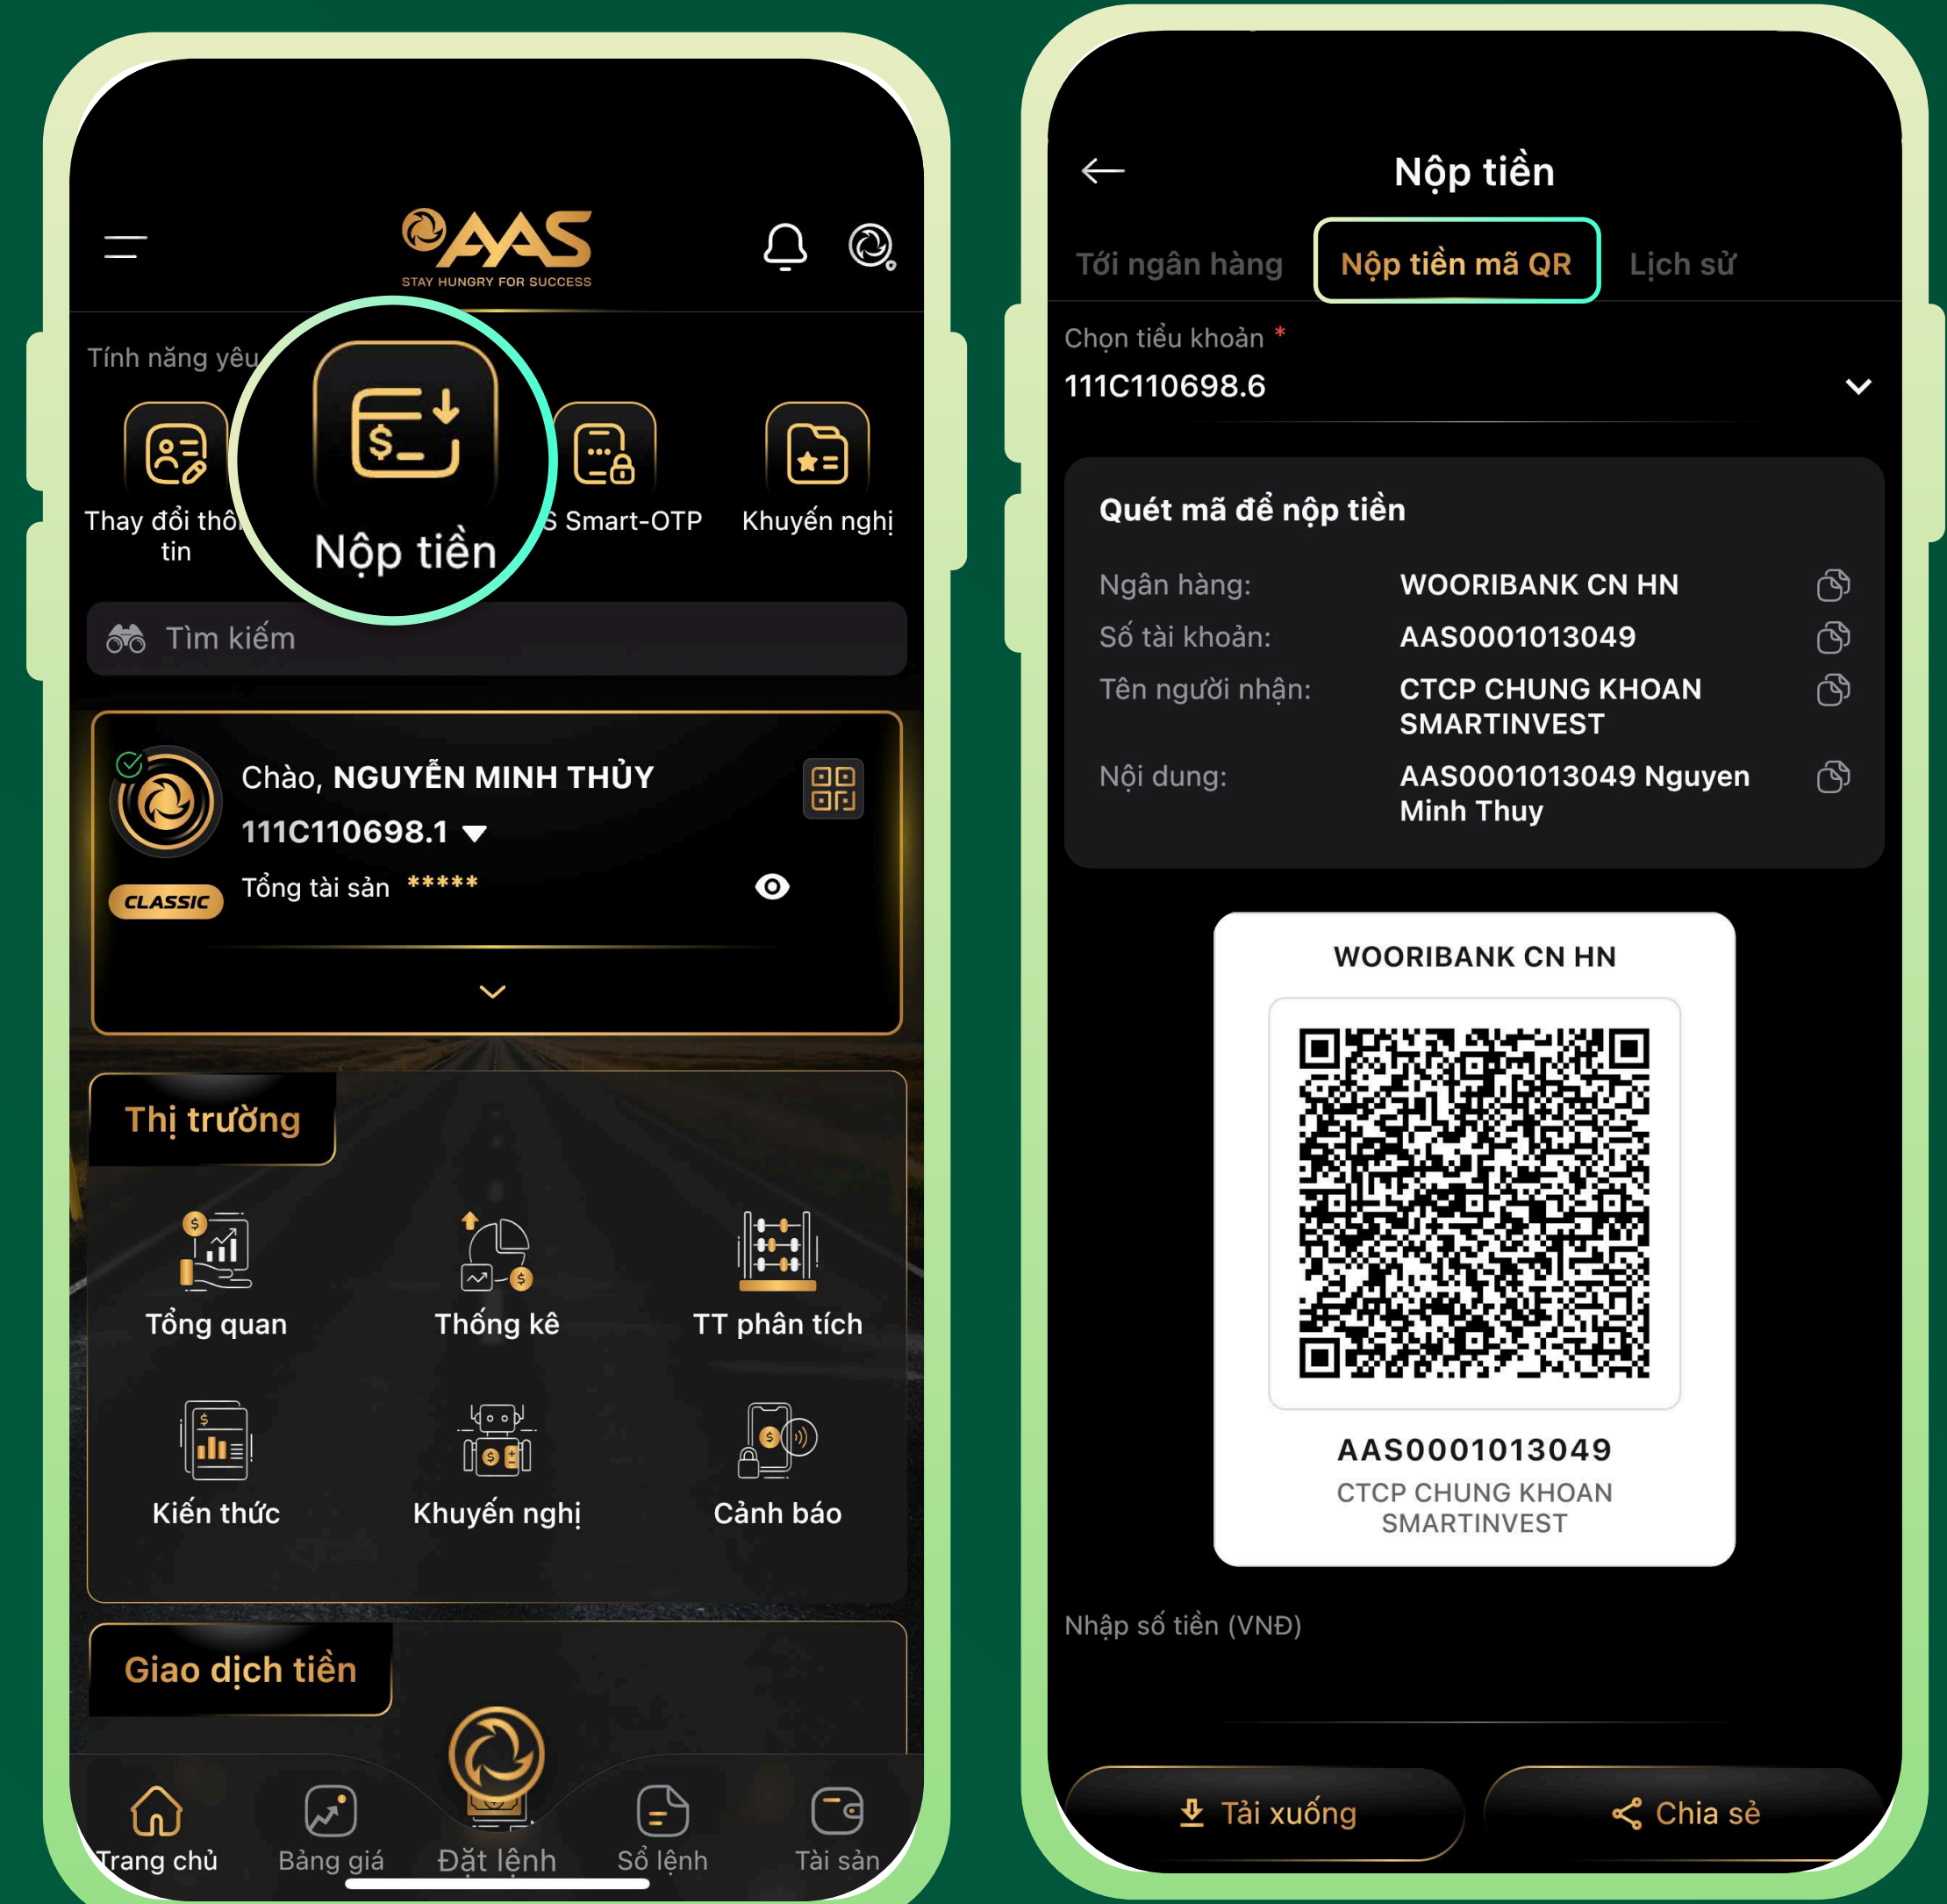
AAS
STAY HUNGRY FOR SUCCESS

Tính năng yêu

Thay đổi thô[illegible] tin

Nộp tiền

S Smart-OTP

Khuyến nghị

Tìm kiếm

Chào, NGUYỄN MINH THỦY
111C110698.1
CLASSIC
Tổng tài sản *****

Thị trường

Tổng quan
Thống kê
TT phân tích
Kiến thức
Khuyến nghị
Cảnh báo

Giao dịch tiền

Trang chủ
Bảng giá
Đặt lệnh
Sổ lệnh
Tài sản

Nộp tiền

Tới ngân hàng
Nộp tiền mã QR
Lịch sử

Chọn tiểu khoản *
111C110698.6

Quét mã để nộp tiền

Ngân hàng: WOORIBANK CN HN
Số tài khoản: AAS0001013049
Tên người nhận: CTCP CHUNG KHOAN SMARTINVEST
Nội dung: AAS0001013049 Nguyen Minh Thuy

WOORIBANK CN HN
AAS0001013049
CTCP CHUNG KHOAN SMARTINVEST

Nhập số tiền (VNĐ)

Tải xuống
Chia sẻ